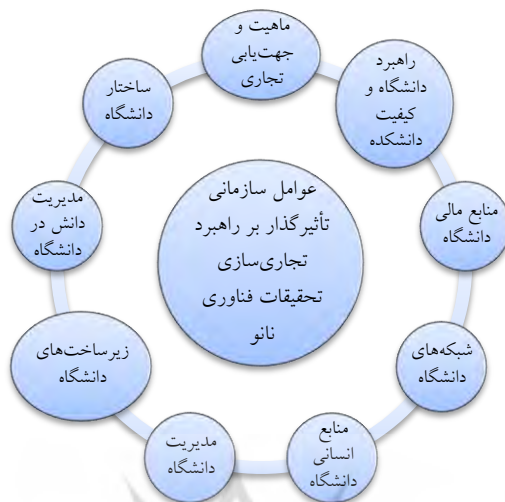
عوامل سازمانی تأثیرگذار بر راهبرد تجاری‌سازی تحقیقات فناوری نانو

ماهیت و جهت‌یابی تجاری

راهبرد دانشگاه و کیفیت دانشکده

منابع مالی دانشگاه

شبکه‌های دانشگاه

منابع انسانی دانشگاه

مدیریت دانشگاه

زیرساخت‌های دانشگاه

مدیریت دانش در دانشگاه

ساختار دانشگاه